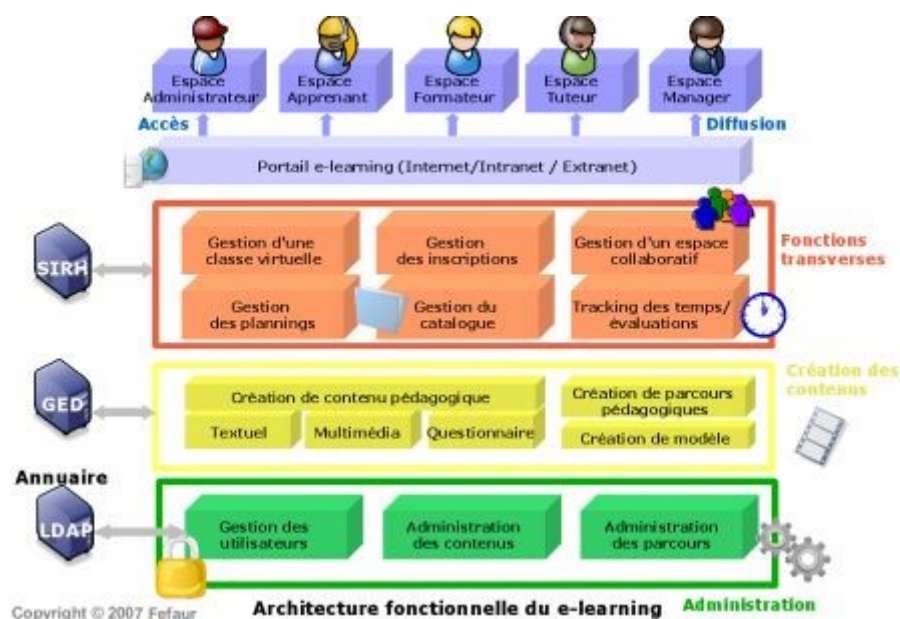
Espace Administrateur

Espace Apprenant

Espace Formateur

Espace Tuteur

Espace Manager

Accès

Diffusion

Portail e-learning (Internet/Intranet / Extranet)

SIRH

Gestion d'une classe virtuelle

Gestion des inscriptions

Gestion d'un espace collaboratif

Fonctions transverses

Gestion des plannings

Gestion du catalogue

Tracking des temps/ évaluations

GED

Création de contenu pédagogique

Textuel

Multimédia

Questionnaire

Création de parcours pédagogiques

Création de modèle

Création des contenus

Annuaire

LDAP

Gestion des utilisateurs

Administration des contenus

Administration des parcours

Copyright © 2007 Fefaur

Architecture fonctionnelle du e-learning

Administration